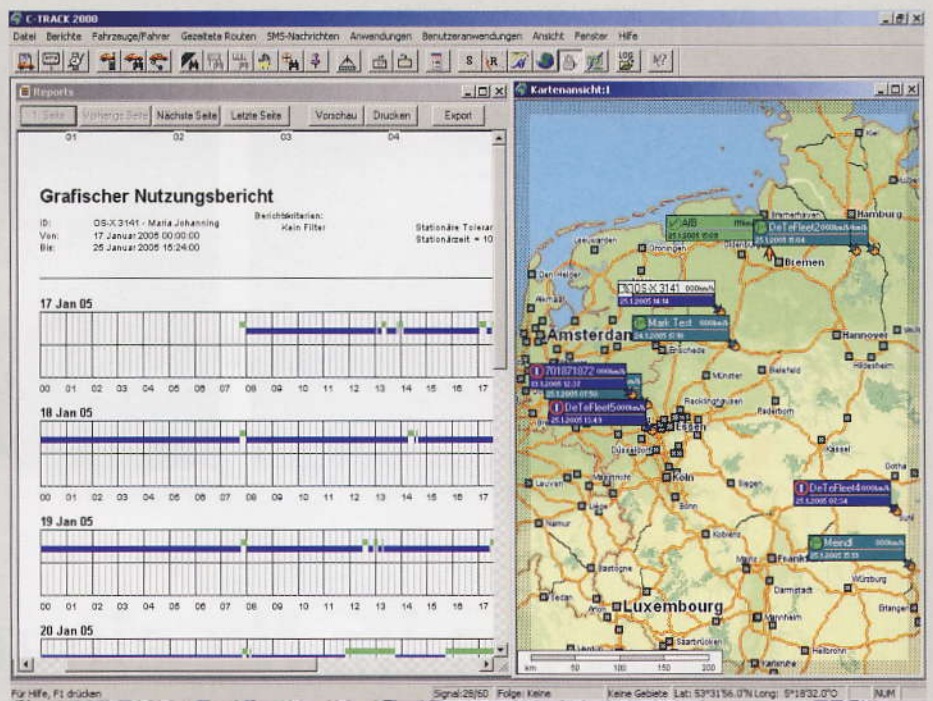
C-TRACK 2000

Datei Berichte Fahrzeuge/Fahrer Gezeitete Routen SMS-Nachrichten Anwendungen Benutzeranwendungen Ansicht Fenster Hilfe

Reports

1. Seite Vorherige Seite Nächste Seite Letzte Seite Vorschau Drucken Export

01 02 03 04

Grafischer Nutzungsbericht

ID: OS-X 3141 - Maria Johanning
Von: 17 Januar 2005 00:00:00
Bis: 25 Januar 2005 15:24:00

Berichtskriterien:
Kein Filter

Stationäre Tolerar
Stationärzeit = 10

17 Jan 05

00 01 02 03 04 05 06 07 08 09 10 11 12 13 14 15 16 17

18 Jan 05

00 01 02 03 04 05 06 07 08 09 10 11 12 13 14 15 16 17

19 Jan 05

00 01 02 03 04 05 06 07 08 09 10 11 12 13 14 15 16 17

20 Jan 05

Kartenansicht:1

Hamburg
Bremerhaven
Bremen
Groningen
Leeuwarden
Den Helder
Alkmaar
Amsterdam
Hannover
Hildesheim
Münster
Recklinghausen
Paderborn
Essen
Düsseldorf
Kassel
Köln
Leuven
Bonn
Gotha
Namur
Koblenz
Frankfurt
Darmstadt
Würzburg
Luxembourg
Mannheim
Erlangen
Heilbronn
Saarbrücken

AB 25.1.2005 15:09
DeTeFleet2 000km/h 25.1.2005 15:04
OS-X 3141 000km/h 25.1.2005 14:14
Mark Test 000km/h 25.1.2005
701871872 000km/h 25.1.2005 12:37
DeTeFleet5 000km/h 25.1.2005 15:43
DeTeFleet4 000km/h 25.1.2005 07:34
Meindl 000km/h 25.1.2005 15:33

km 50 100 150 200

Für Hilfe, F1 drücken Signal:28/60 Folge: Keine Keine Gebiete Lat: 53°31'56.0"N Long: 5°18'32.0"O NUM